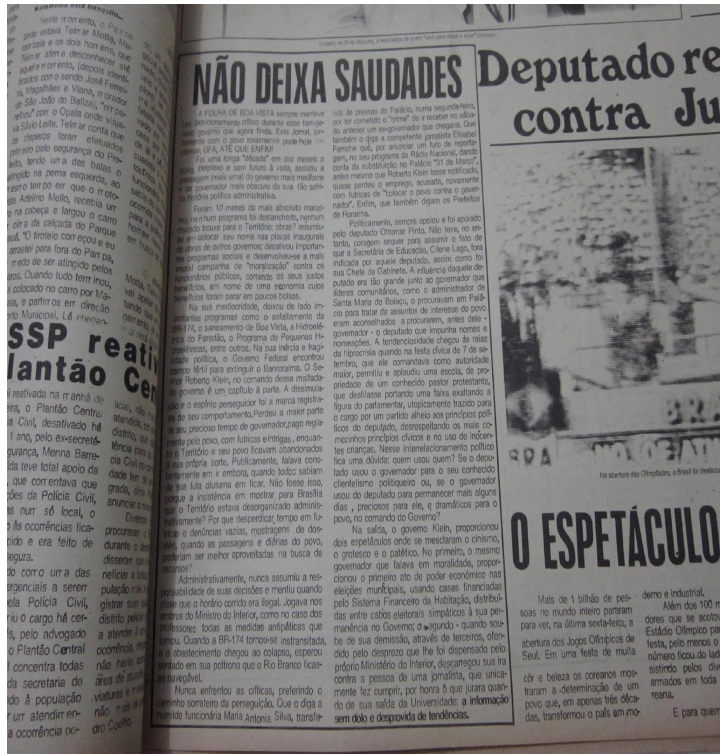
Nesta manhã, o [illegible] ... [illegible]

SSP reati
lantão Cen

NÃO DEIXA SAUDADES

A FOLHA DE BOA VISTA sempre manteve um posicionamento crítico durante esse famigerado governo que agora finda. Este Jornal, juntamente com o povo roraimense pode hoje exclamar: UFA, ATÉ QUE ENFIM!

Por uma longa "década" em doze meses o povo, perplexo e sem futuro à vista, assistiu a um dos piores senão o pior, um dos mais medíocres governos do governador mais obscuro da sua história administrativa.

Foram 12 meses do mais absoluto marasmo, sem nenhum programa foi deslanchado, nenhum dinheiro trouxe para o Território; obras? relembrou sem colocar seu nome nas placas inauguradas de outros governos; desativou importantes programas sociais e desenvolveu-se a mais "moralização" contra os servidores públicos, cortando de seus justos benefícios, em nome de uma economia cujos benefícios foram parar em poucos bolsos.

Na sua mediocridade, deixou de lado importantes programas como o asfaltamento da BR-174, o saneamento de Boa Vista, a Hidrelétrica do Paredão, o Programa de Pequenas Hidroelétricas, entre outros. Na sua inércia e fragilidade política, o Governo Federal encontrou campo fértil para extinguir o Banroraima. O Senhor Roberto Klein, no comando desse malfadado governo é um capítulo à parte. A dissimulação e o espírito perseguidor foi a marca registrada de seu comportamento. Perdeu a maior parte do seu precioso tempo de governador, pago regiamente pelo povo, com futricas e intrigas, enquanto o Território e seu povo ficavam abandonados à sua própria sorte. Publicamente, falava constantemente em emenda, quando todo sabiam que sua luta diuturna era ficar. Não fosse isso, porque a insistência em mostrar para Brasília que o Território estava desorganizado administrativamente? Por que desperdiçar tempo em fuxicos e denúncias vazias, mostrando que o povo, quando as passagens e diárias do povo, poderiam ser melhor aproveitadas na busca de recursos?

Administrativamente, nunca assumiu a responsabilidade de suas decisões e mentiu quando disse que o horário corrido era ilegal. Jogava nos ombros do Ministro do Interior, como no caso dos professores, todas as medidas antipáticas que tomou. Quando a BR-174 tornou-se instransitada, e o abastecimento chegou ao colapso, esperou sentado em sua poltrona que o Rio Branco ficasse navegável.

Nunca enfrentou as críticas, preferindo o caminho sorrateiro da perseguição. Que o diga a humilde funcionária Maria Antonia Silva, transferida às pressas do Palácio, numa segunda-feira, por ter cometido o "crime" de a receber no salão do anterior um ex-governador que chegava. Que também o diga a competente jornalista Elsabel Ferrone que, por anunciar um furo de reportagem, no seu programa da Rádio Nacional, dando conta da substituição no Palácio "31 de Março", antes mesmo que Roberto Klein fosse notificado, quase perdeu o emprego, acusado, novamente com funcionários de "tolocar o povo contra o governador". Enfim, que também digam os Prefeitos de Roraima.

Politicamente, sempre apoiou e foi apoiado pelo deputado Ottomar Pinto. Não teve, no entanto, coragem sequer para assumir o fato de que a Secretária de Educação, Cilene Lago, fora indicada por aquele deputado, assim como foi sua Chefe de Gabinete. A influência daquele deputado era tão grande junto ao governador que líderes comunitários, como o administrador de Santa Maria do Boiaçu, o procuravam em Palácio para tratar de assuntos de interesse do povo eram aconselhados a procurarem, antes dele - governador - o deputado que impunha nomes e nomeações. A tendenciosidade chegou às raias da hipocrisia quando na festa cívica de 7 de setembro, que ele comandava como autoridade maior, permitiu e aplaudiu uma escola, de propriedade de um conhecido pastor protestante, que destilasse portando uma faixa exaltando a figura do parlamentar, utopicamente trazido para o cargo por um partido alheio aos princípios políticos do deputado, desrespeitando os mais comezinhos princípios cívicos e no uso de inocentes crianças. Nesse interrelacionamento político fica uma dúvida: quem usou quem? Se o deputado usou o governador para o seu conhecido clientelismo politiqueiro ou, se o governador usou do deputado para permanecer mais alguns dias, preciosos para ele, e dramáticos para o povo, no comando do Governo?

Na saída, o governo Klein, proporcionou dois espetáculos onde se mesclaram o cinismo, o grotesco e o patético. No primeiro, o mesmo governador que falava em moralidade, proporcionou o primeiro ato de poder econômico nas eleições municipais, usando casas financiadas pelo Sistema Financeiro da Habitação, distribuídas entre cabos eleitorais simpáticos à sua permanência no Governo; o segundo - quando soube de sua demissão, através de terceiros, ofendido pelo desprezo que lhe foi dispensado pelo próprio Ministério do Interior, descarregou sua ira contra a pessoa de uma jornalista, que unicamente fez cumprir, por honra à que jurara quando de sua saída da Universidade: a informação sem dolo e desprovida de tendências.

Deputado re
contra Ju

Na abertura das Olimpíadas, o Brasil foi destaque

O ESPETÁCULO

Mais de 1 bilhão de pessoas no mundo inteiro pararam para ver, na última sexta-feira, a abertura dos Jogos Olímpicos de Seul. Em uma festa de muita cor e beleza os coreanos mostraram a determinação de um povo que, em apenas três décadas, transformou o país em moderno e industrial.

Além dos 100 m dores que se acotov Estádio Olímpico par festa, pelo menos o número ficou do lado sistindo pelos div armados em toda reana.

E para quem